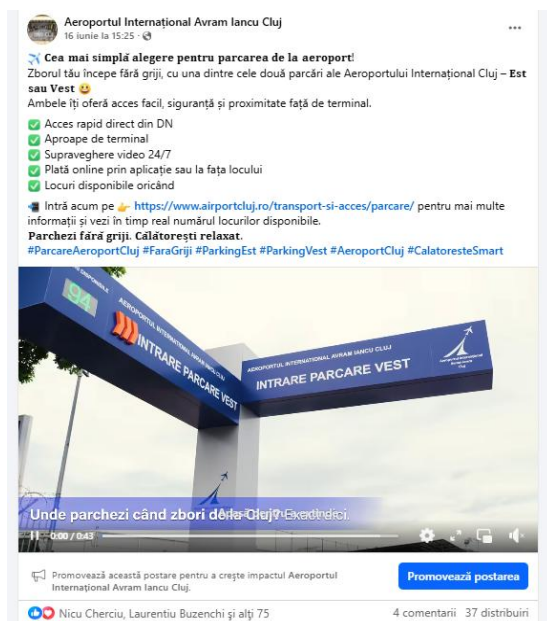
Aeroportul Internațional Avram Iancu Cluj
16 iunie la 15:25 ·

Cea mai simplă alegere pentru parcarea de la aeroport!
Zborul tău începe fără griji, cu una dintre cele două parcări ale Aeroportului Internațional Cluj – Est sau Vest
Ambele îți oferă acces facil, siguranță și proximitate față de terminal.

Acces rapid direct din DN
Aproape de terminal
Supraveghere video 24/7
Plată online prin aplicație sau la fața locului
Locuri disponibile oricând

Intră acum pe https://www.airportcluj.ro/transport-si-acces/parcare/ pentru mai multe informații și vezi în timp real numărul locurilor disponibile.
Parchezi fără griji. Călătorești relaxat.
#ParcareAeroportCluj #FaraGriji #ParkingEst #ParkingVest #AeroportCluj #CalatoresteSmart

94
AEROPORTUL INTERNATIONAL AVRAM IANCU CLUJ
INTRARE PARCARE VEST
AEROPORTUL INTERNATIONAL AVRAM IANCU CLUJ
INTRARE PARCARE VEST

Unde parchezi când zbori de la Cluj? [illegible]
0:00 / 0:43

Promovează această postare pentru a crește impactul Aeroportul Internațional Avram Iancu Cluj.
Promovează postarea

Nicu Cherciu, Laurentiu Buzenchi și alți 75
4 comentarii 37 distribuiri